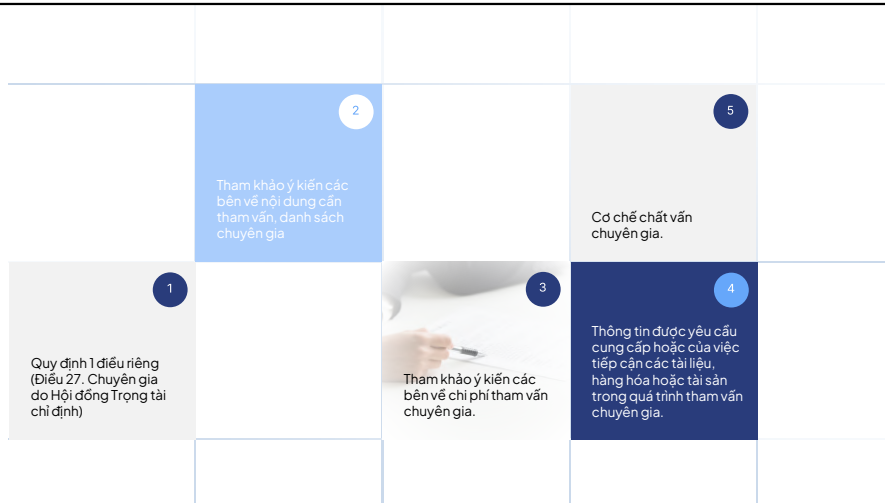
2

Tham khảo ý kiến các bên về nội dung cần tham vấn, danh sách chuyên gia

5

Cơ chế chất vấn chuyên gia.

1

Quy định 1 điều riêng (Điều 27. Chuyên gia do Hội đồng Trọng tài chỉ định)

3

Tham khảo ý kiến các bên về chi phí tham vấn chuyên gia.

4

Thông tin được yêu cầu cung cấp hoặc của việc tiếp cận các tài liệu, hàng hóa hoặc tài sản trong quá trình tham vấn chuyên gia.